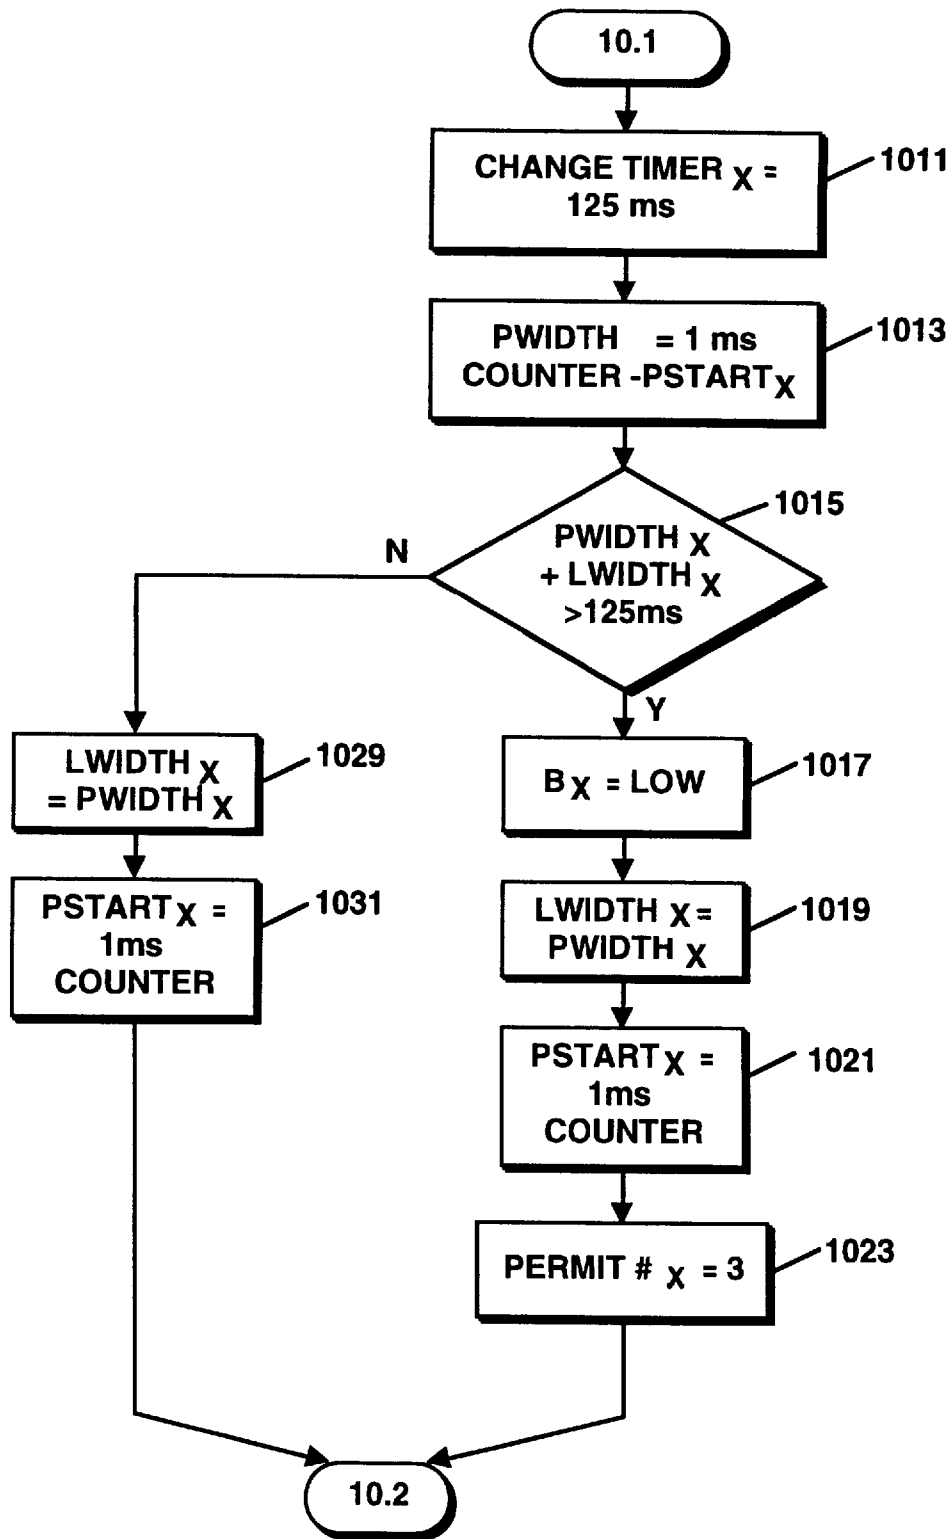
10.1

CHANGE TIMER $_X$ = 125 ms

1011

PWIDTH = 1 ms COUNTER -PSTART$_X$

1013

PWIDTH $_X$ + LWIDTH $_X$ >125ms

1015

N

Y

LWIDTH $_X$ = PWIDTH $_X$

1029

PSTART$_X$ = 1ms COUNTER

1031

B$_X$ = LOW

1017

LWIDTH $_X$= PWIDTH $_X$

1019

PSTART$_X$ = 1ms COUNTER

1021

PERMIT # $_X$ = 3

1023

10.2